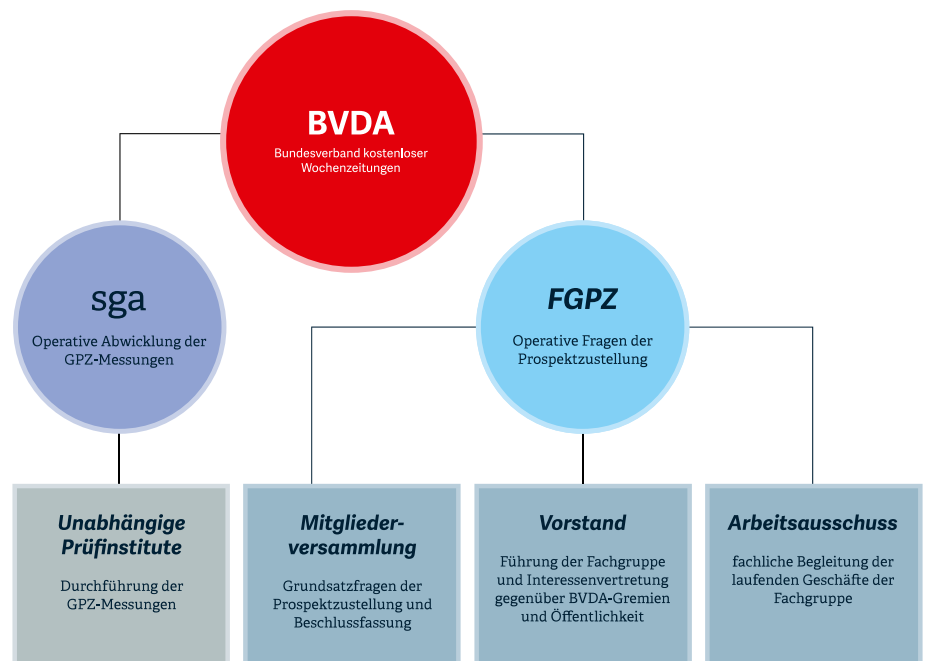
BVDA
Bundesverband kostenloser Wochenzeitungen

sga
Operative Abwicklung der GPZ-Messungen

FGPZ
Operative Fragen der Prospektzustellung

Unabhängige Prüfinstitute
Durchführung der GPZ-Messungen

Mitgliederversammlung
Grundsatzfragen der Prospektzustellung und Beschlussfassung

Vorstand
Führung der Fachgruppe und Interessenvertretung gegenüber BVDA-Gremien und Öffentlichkeit

Arbeitsausschuss
fachliche Begleitung der laufenden Geschäfte der Fachgruppe